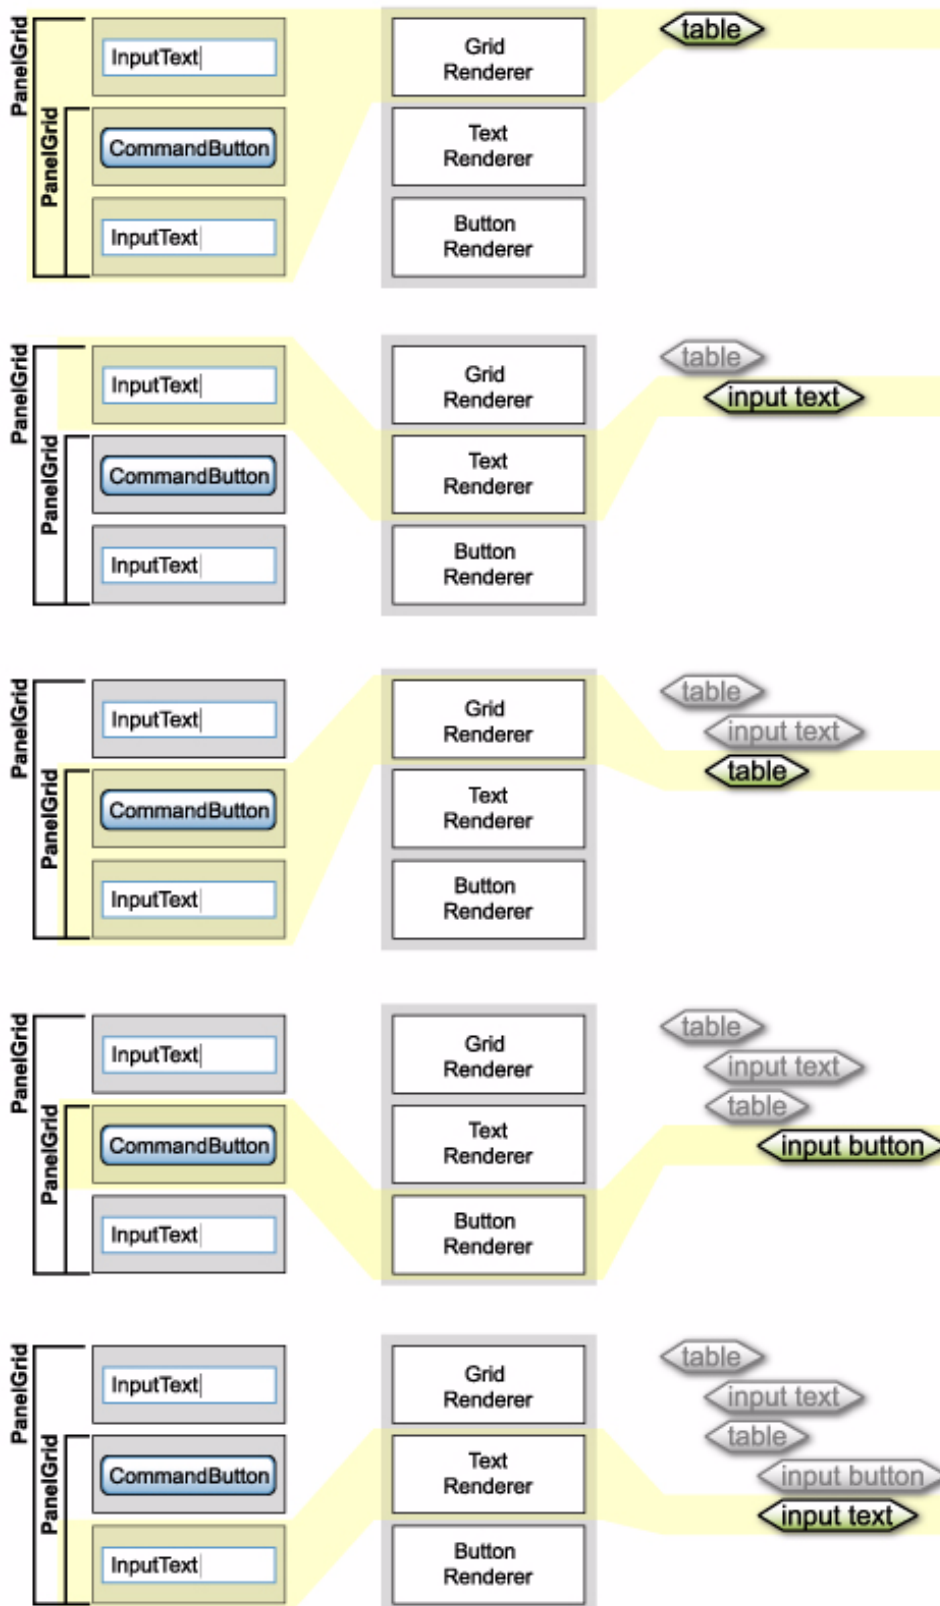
PanelGrid
PanelGrid
InputText
CommandButton
InputText

Grid Renderer
Text Renderer
Button Renderer

table

PanelGrid
PanelGrid
InputText
CommandButton
InputText

Grid Renderer
Text Renderer
Button Renderer

table
input text

PanelGrid
PanelGrid
InputText
CommandButton
InputText

Grid Renderer
Text Renderer
Button Renderer

table
input text
table

PanelGrid
PanelGrid
InputText
CommandButton
InputText

Grid Renderer
Text Renderer
Button Renderer

table
input text
table
input button

PanelGrid
PanelGrid
InputText
CommandButton
InputText

Grid Renderer
Text Renderer
Button Renderer

table
input text
table
input button
input text